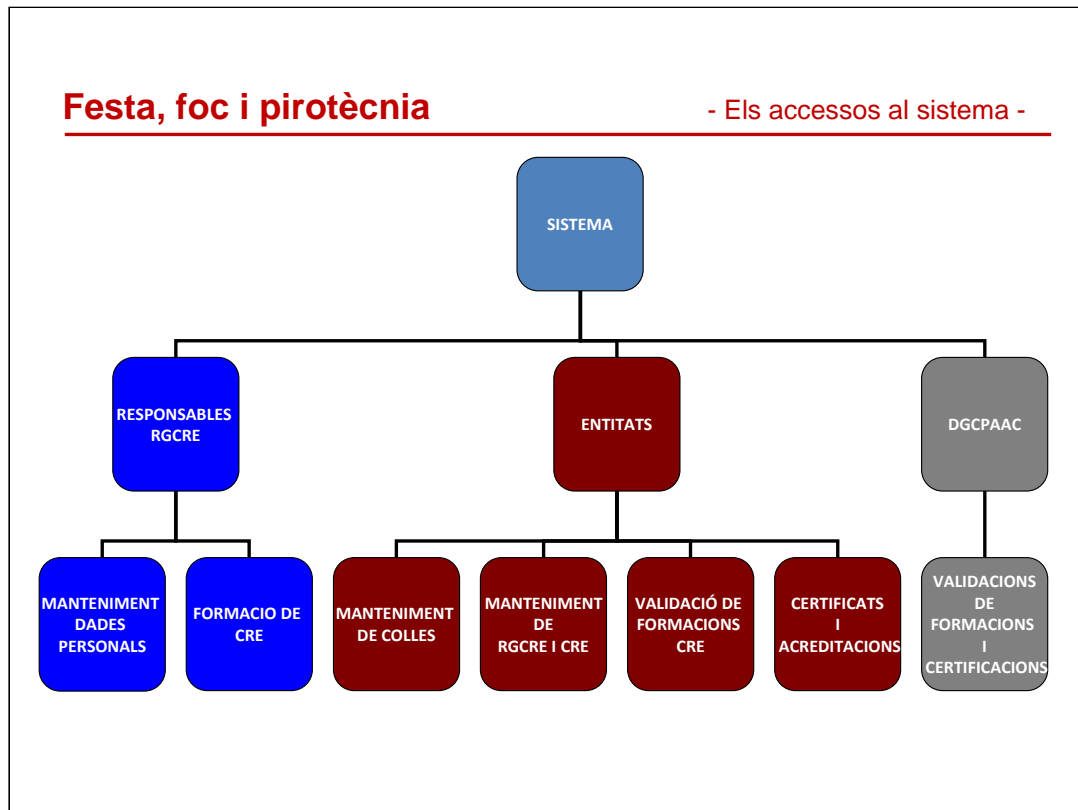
Festa, foc i pirotècnia

- Els accessos al sistema -

SISTEMA

RESPONSABLES RGCRE

ENTITATS

DGCPAAC

MANTENIMENT DADES PERSONALS

FORMACIO DE CRE

MANTENIMENT DE COLLES

MANTENIMENT DE RGCRE I CRE

VALIDACIÓ DE FORMACIONS CRE

CERTIFICATS I ACREDITACIONS

VALIDACIONS DE FORMACIONS I CERTIFICACIONS